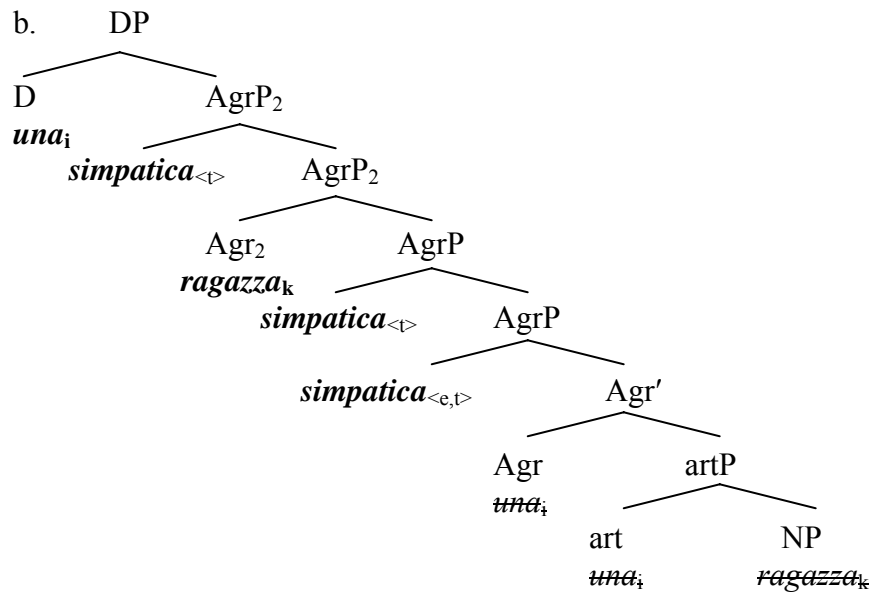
b. DP

D

$\textit{una}_i$

AgrP$_2$

$\textit{simpatica}_{<t>}$

AgrP$_2$

Agr$_2$

$\textit{ragazza}_k$

AgrP

$\textit{simpatica}_{<t>}$

AgrP

$\textit{simpatica}_{<e,t>}$

Agr′

Agr

$\textit{una}_i$

artP

art

$\textit{una}_i$

NP

$\textit{ragazza}_k$